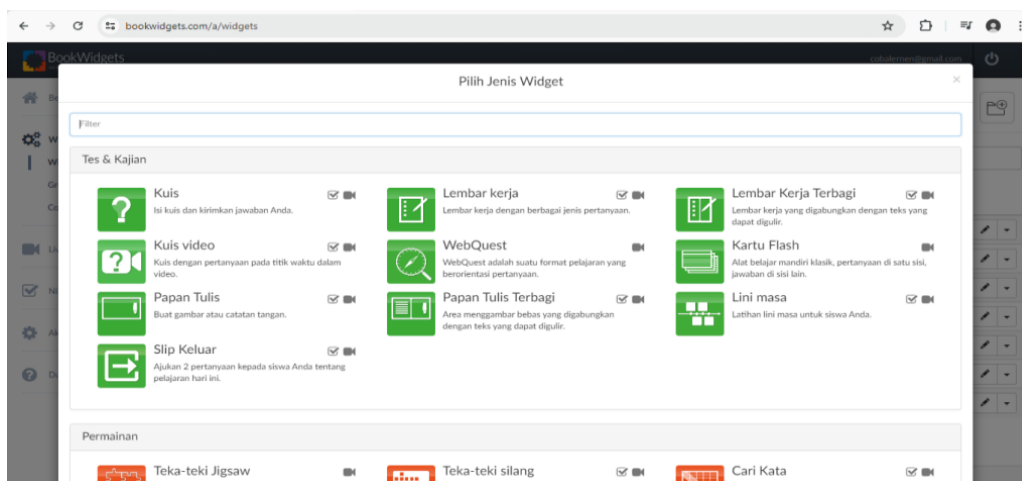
bookwidgets.com/a/widgets

BookWidgets

cobalemen@gmail.com

Pilih Jenis Widget

×

Filter

Tes & Kajian

Kuis
Isi kuis dan kirimkan jawaban Anda.

Lembar kerja
Lembar kerja dengan berbagai jenis pertanyaan.

Lembar Kerja Terbagi
Lembar kerja yang digabungkan dengan teks yang dapat digulir.

Kuis video
Kuis dengan pertanyaan pada titik waktu dalam video.

WebQuest
WebQuest adalah suatu format pelajaran yang berorientasi pertanyaan.

Kartu Flash
Alat belajar mandiri klasik, pertanyaan di satu sisi, jawaban di sisi lain.

Papan Tulis
Buat gambar atau catatan tangan.

Papan Tulis Terbagi
Area menggambar bebas yang digabungkan dengan teks yang dapat digulir.

Lini masa
Latihan lini masa untuk siswa Anda.

Slip Keluar
Ajukan 2 pertanyaan kepada siswa Anda tentang pelajaran hari ini.

Permainan

Teka-teki Jigsaw

Teka-teki silang

Cari Kata